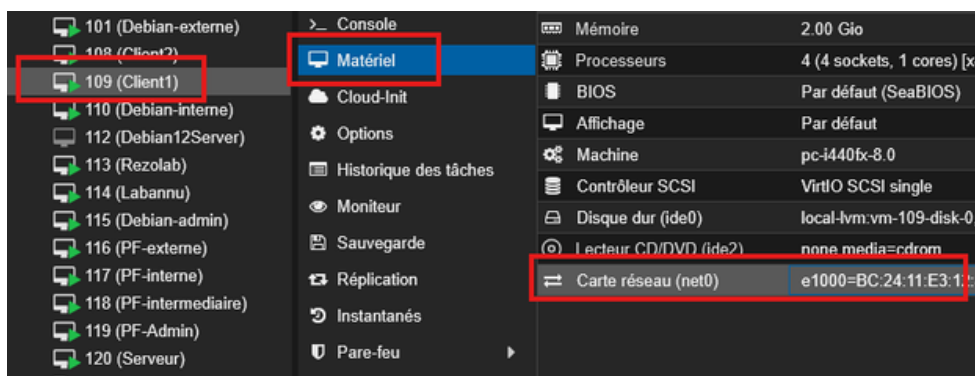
101 (Debian-externe)
108 (Client2)
109 (Client1)
110 (Debian-interne)
112 (Debian12Server)
113 (Rezolab)
114 (Labannu)
115 (Debian-admin)
116 (PF-externe)
117 (PF-interne)
118 (PF-intermediaire)
119 (PF-Admin)
120 (Serveur)

>_ Console
Matériel
Cloud-Init
Options
Historique des tâches
Moniteur
Sauvegarde
Réplication
Instantanés
Pare-feu

| | |
|---|---|
| Mémoire | 2.00 Gio |
| Processeurs | 4 (4 sockets, 1 cores) [x |
| BIOS | Par défaut (SeaBIOS) |
| Affichage | Par défaut |
| Machine | pc-i440fx-8.0 |
| Contrôleur SCSI | VirtIO SCSI single |
| Disque dur (ide0) | local-lvm:vm-109-disk-0 |
| Lecteur CD/DVD (ide2) | none,media=cdrom |
| Carte réseau (net0) | e1000=BC:24:11:E3:1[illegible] |